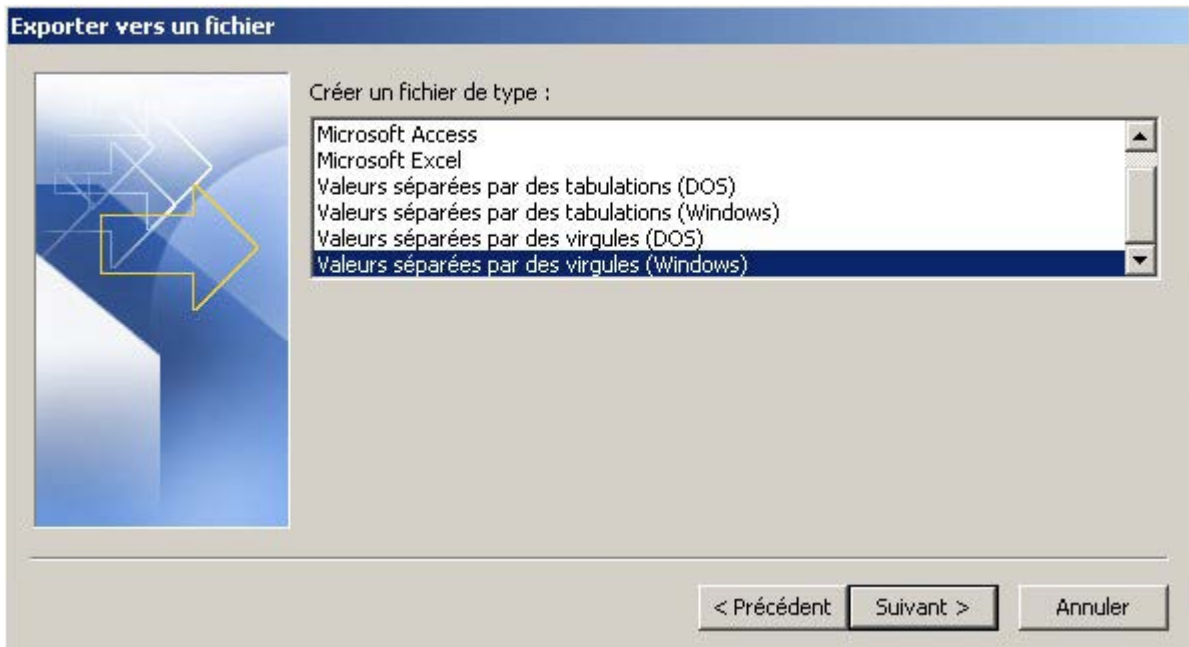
Exporter vers un fichier

Créer un fichier de type :

Microsoft Access
Microsoft Excel
Valeurs séparées par des tabulations (DOS)
Valeurs séparées par des tabulations (Windows)
Valeurs séparées par des virgules (DOS)
Valeurs séparées par des virgules (Windows)

< Précédent
Suivant >
Annuler